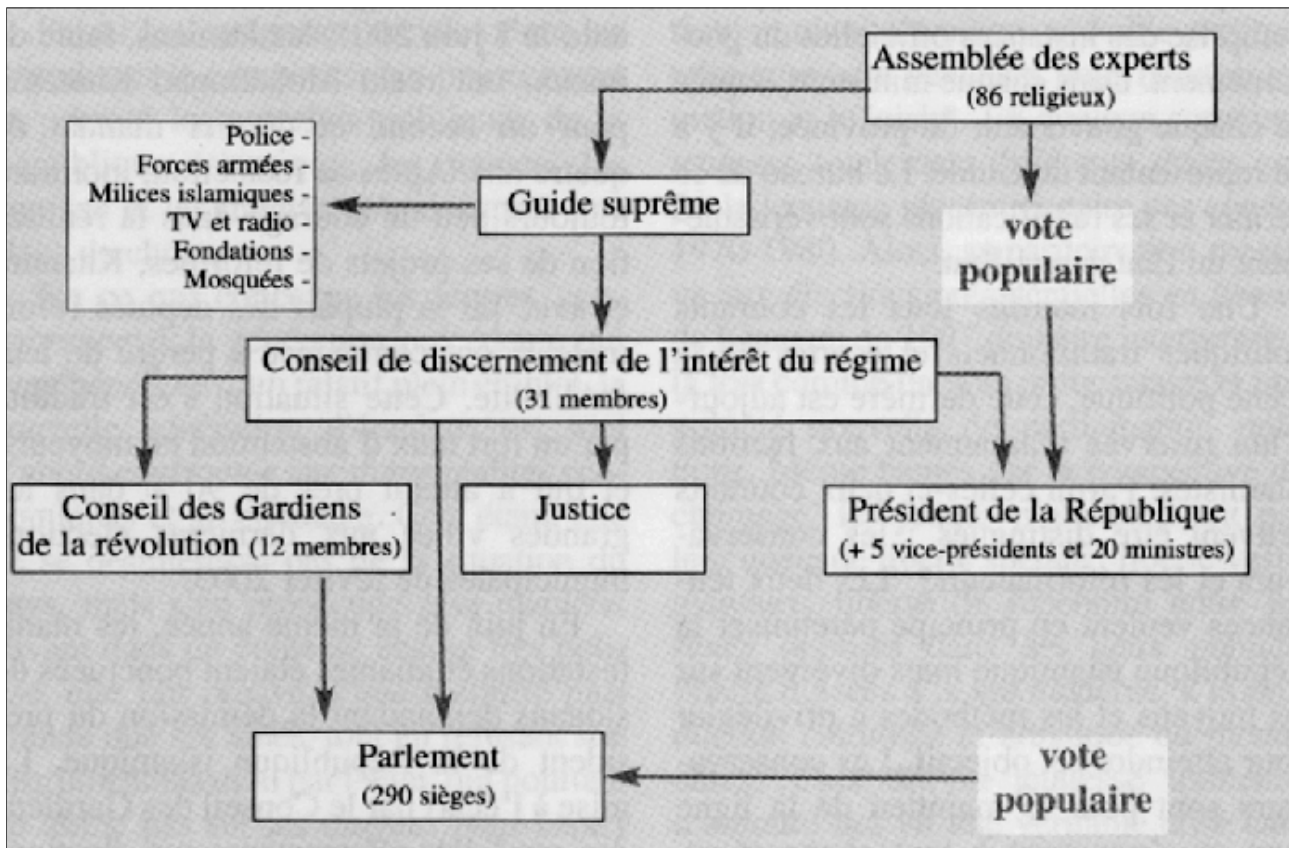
Assemblée des experts
(86 religieux)

Police -
Forces armées -
Milices islamiques -
TV et radio -
Fondations -
Mosquées -

Guide suprême

vote
populaire

Conseil de discernement de l'intérêt du régime
(31 membres)

Conseil des Gardiens
de la révolution (12 membres)

Justice

Président de la République
(+ 5 vice-présidents et 20 ministres)

Parlement
(290 sièges)

vote
populaire